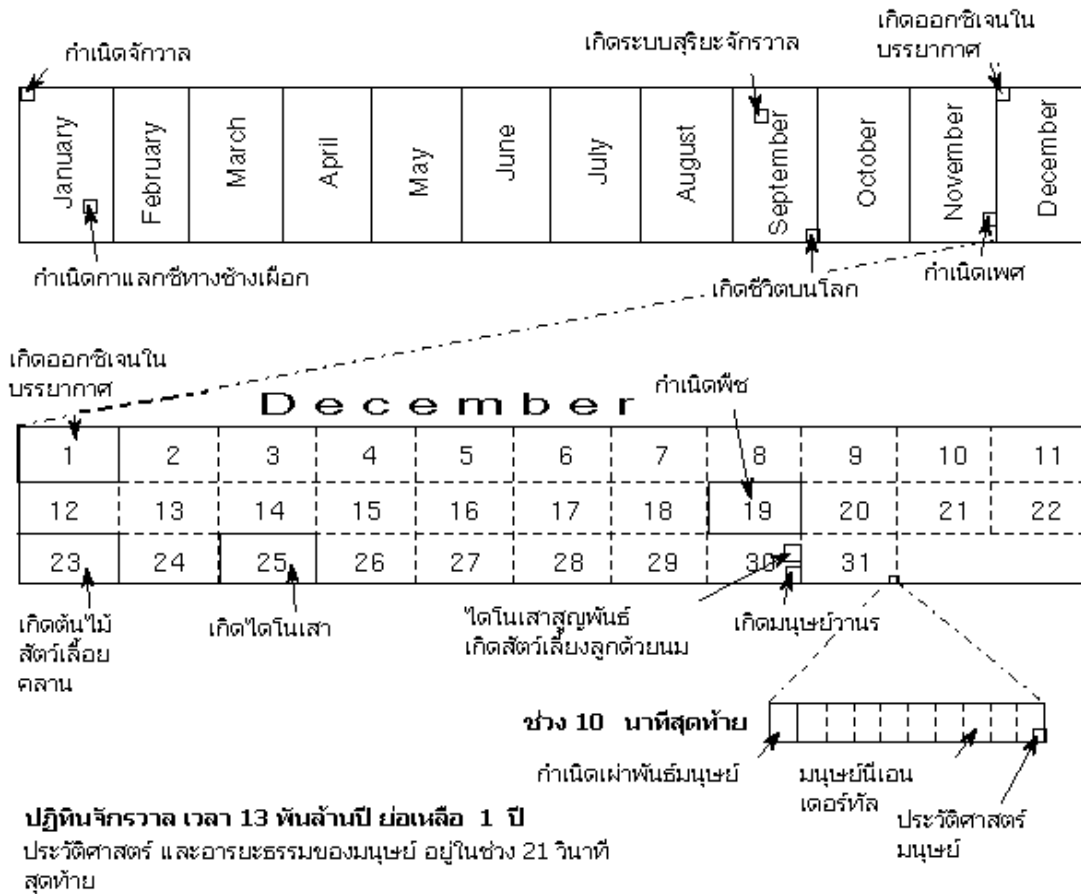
กำเนิดจักวาล

เกิดระบบสุริยะจักรวาล

เกิดออกซิเจนใน บรรยากาศ

January

February

March

April

May

June

July

August

September

October

November

December

กำเนิดกาแลกซีทางช้างเผือก

เกิดชีวิตบนโลก

กำเนิดเพศ

เกิดออกซิเจนใน บรรยากาศ

December

กำเนิดพืช

| 1 | 2 | 3 | 4 | 5 | 6 | 7 | 8 | 9 | 10 | 11 |
|---|---|---|---|---|---|---|---|---|---|---|
| 12 | 13 | 14 | 15 | 16 | 17 | 18 | 19 | 20 | 21 | 22 |
| 23 | 24 | 25 | 26 | 27 | 28 | 29 | 30 | 31 | | |

เกิดต้นไม้ สัตว์เลื้อย คลาน

เกิดไดโนเสา

ไดโนเสาสูญพันธ์ เกิดสัตว์เลี้ยงลูกด้วยนม

เกิดมนุษย์วานร

ช่วง 10 นาทีสุดท้าย

กำเนิดเผ่าพันธ์มนุษย์

มนุษย์นีเอน เดอร์ทัล

ประวัติศาสตร์ มนุษย์

ปฏิทินจักรวาล เวลา 13 พันล้านปี ย่อเหลือ 1 ปี

ประวัติศาสตร์ และอารยะธรรมของมนุษย์ อยู่ในช่วง 21 วินาที สุดท้าย